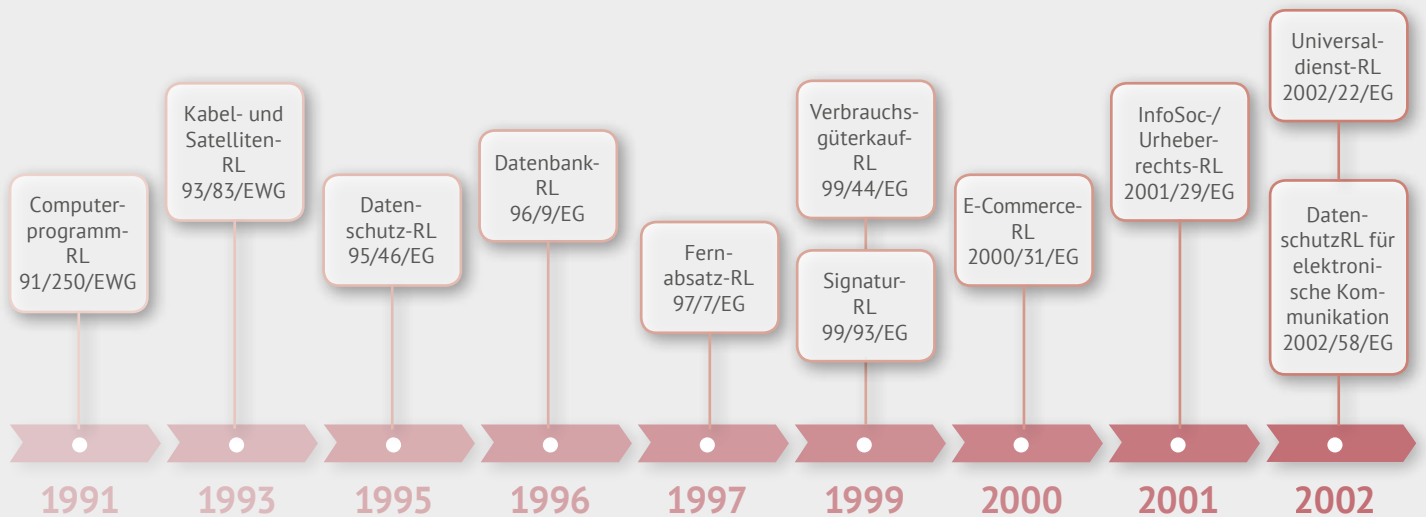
Computerprogramm-RL 91/250/EWG

Kabel- und Satelliten-RL 93/83/EWG

Datenschutz-RL 95/46/EG

Datenbank-RL 96/9/EG

Fernabsatz-RL 97/7/EG

Verbrauchsgüterkauf-RL 99/44/EG

Signatur-RL 99/93/EG

E-Commerce-RL 2000/31/EG

InfoSoc-/Urheberrechts-RL 2001/29/EG

Universaldienst-RL 2002/22/EG

DatenschutzRL für elektronische Kommunikation 2002/58/EG

1991

1993

1995

1996

1997

1999

2000

2001

2002